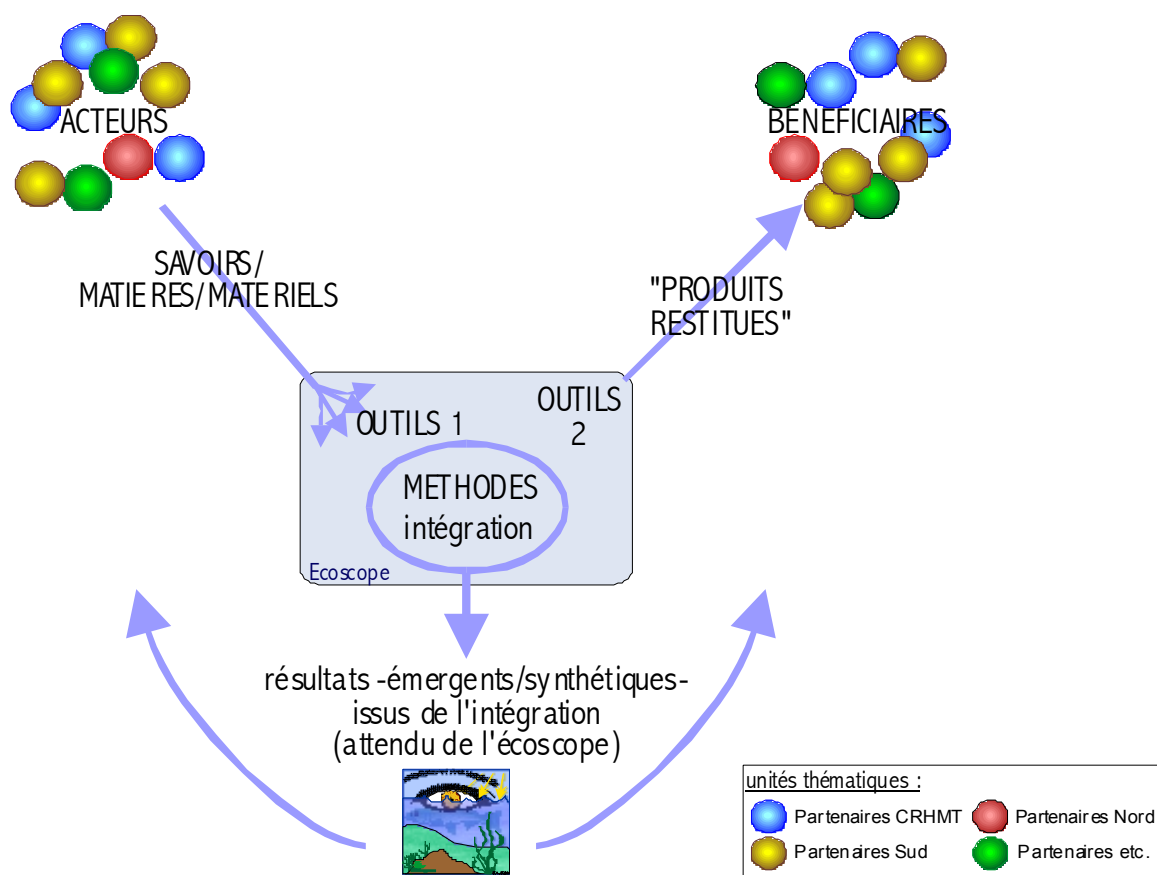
ACTEURS

BENEFICIAIRES

SAVOIRS/
MATIERES/MATERIELS

"PRODUITS
RESTITUES"

OUTILS 1

OUTILS
2

METHODES
intégration

Ecoscope

résultats -émergents/synthétiques-
issus de l'intégration
(attendu de l'écoscope)

unités thématiques :

Partenaires CRHMT

Partenaires Nord

Partenaires Sud

Partenaires etc.